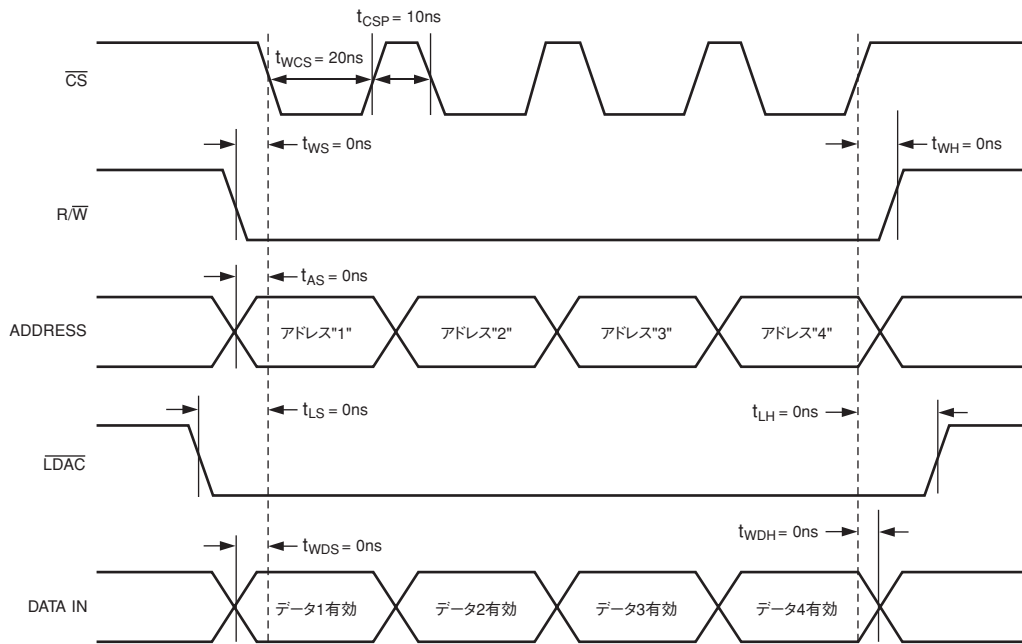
$t_{CSP}$ = 10ns

$t_{WCS}$ = 20ns

$\overline{CS}$

$t_{WS}$ = 0ns

$t_{WH}$ = 0ns

R/$\overline{W}$

$t_{AS}$ = 0ns

ADDRESS

アドレス"1"

アドレス"2"

アドレス"3"

アドレス"4"

$t_{LS}$ = 0ns

$t_{LH}$ = 0ns

$\overline{LDAC}$

$t_{WDS}$ = 0ns

$t_{WDH}$ = 0ns

DATA IN

データ1有効

データ2有効

データ3有効

データ4有効